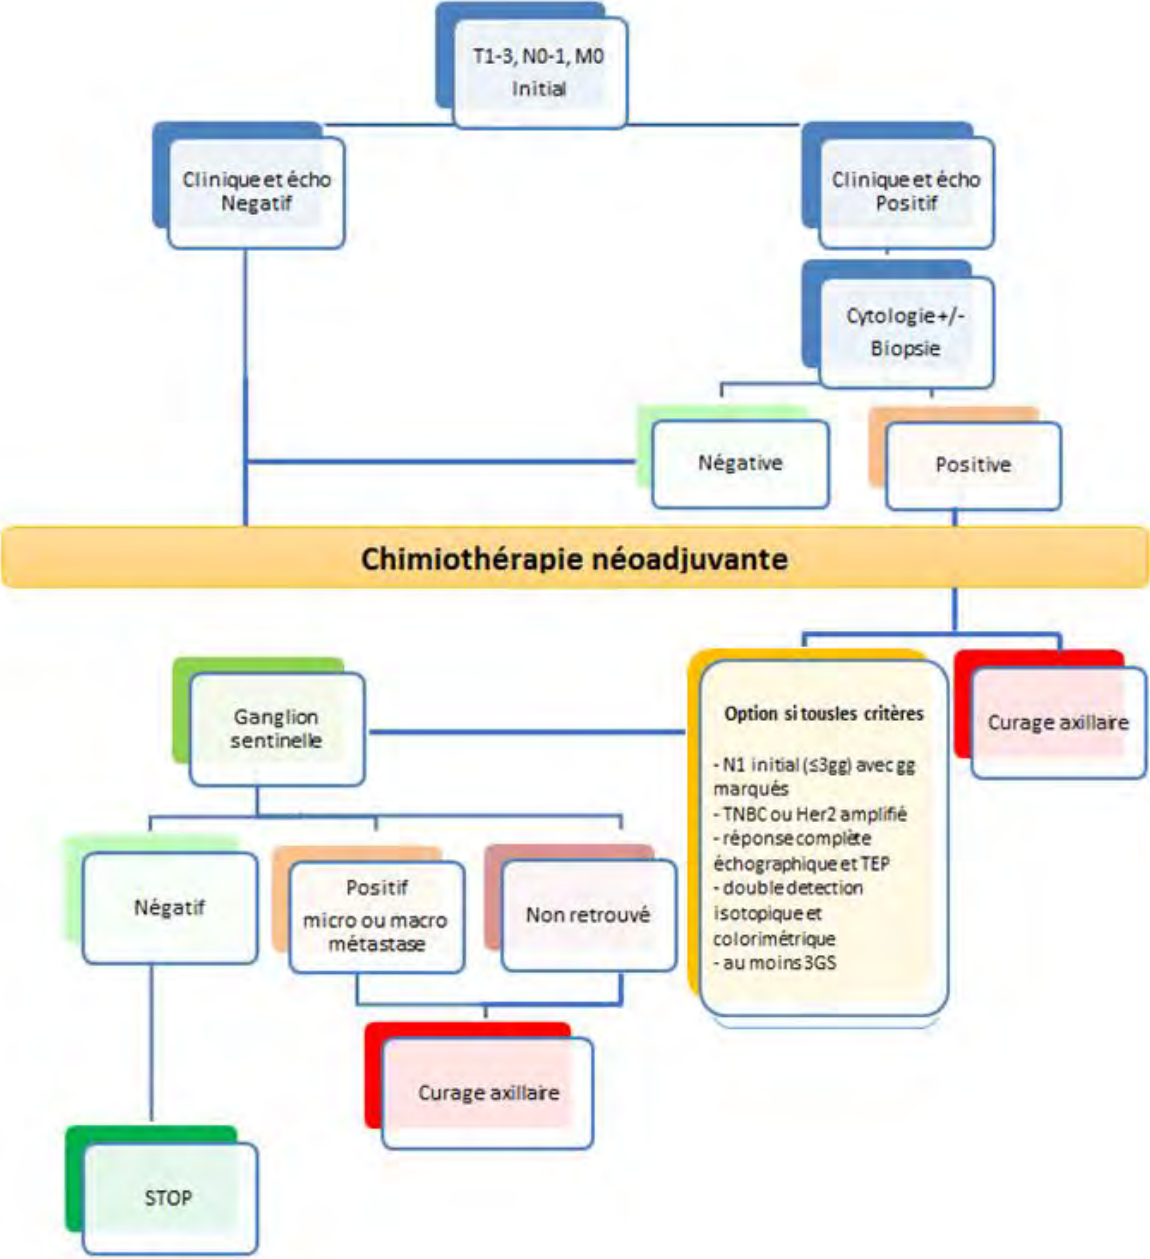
T1-3, N0-1, M0
Initial

Clinique et écho
Negatif

Clinique et écho
Positif

Cytologie +/-
Biopsie

Négative

Positive

Chimiothérapie néoadjuvante

Ganglion sentinelle

Option si tousles critères

- N1 initial (≤3gg) avec gg marqués
- TNBC ou Her2 amplifié
- réponse complète échographique et TEP
- double detection isotopique et colorimétrique
- au moins 3GS

Curage axillaire

Négatif

Positif
micro ou macro métastase

Non retrouvé

Curage axillaire

STOP